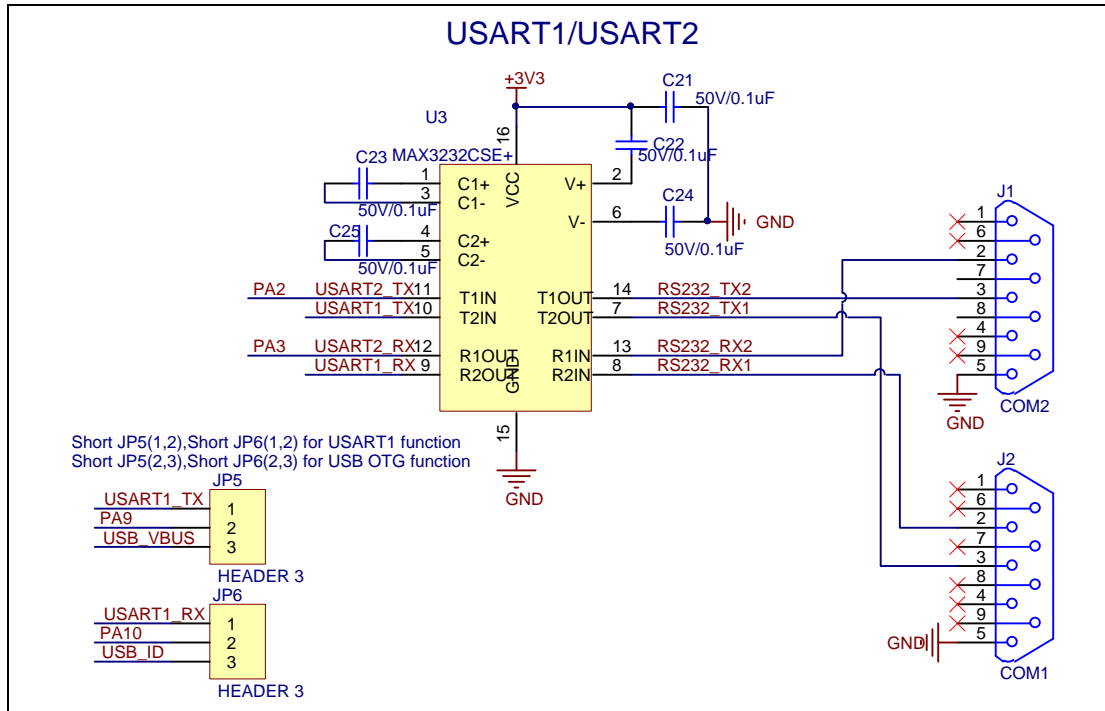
USART1/USART2

+3V3
C21
50V/0.1uF
U3
16
C22
50V/0.1uF
MAX3232CSE+
C23
1 C1+
3 C1-
VCC
V+ 2
50V/0.1uF
V- 6
C24
GND
50V/0.1uF
C25
4 C2+
5 C2-
50V/0.1uF
PA2 USART2_TX 11 T1IN
USART1_TX 10 T2IN
T1OUT 14 RS232_TX2
T2OUT 7 RS232_TX1
PA3 USART2_RX 12 R1OUT
USART1_RX 9 R2OUT
GND
R1IN 13 RS232_RX2
R2IN 8 RS232_RX1
15
GND

J1
1
6
2
7
3
8
4
9
5
GND
COM2

Short JP5(1,2),Short JP6(1,2) for USART1 function
Short JP5(2,3),Short JP6(2,3) for USB OTG function
JP5
USART1_TX 1
PA9 2
USB_VBUS 3
HEADER 3
JP6
USART1_RX 1
PA10 2
USB_ID 3
HEADER 3

J2
1
6
2
7
3
8
4
9
5
GND
COM1